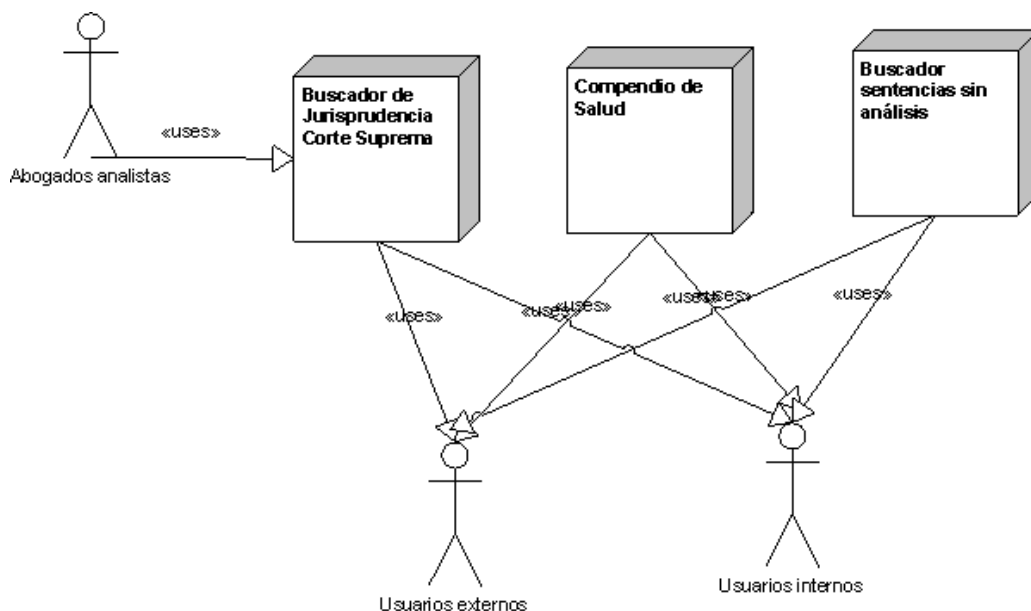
Abogados analistas

«uses»

Buscador de Jurisprudencia Corte Suprema

Compendio de Salud

Buscador sentencias sin análisis

«uses»

«uses»

«uses»

«uses»

«uses»

«uses»

Usuarios externos

Usuarios internos